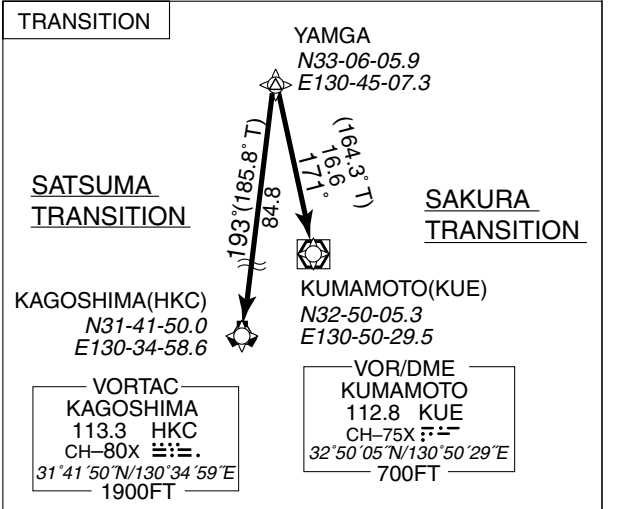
TRANSITION

YAMGA
N33-06-05.9
E130-45-07.3

(164.3° T)
16.6
171°

193°(185.8° T)
84.8

SATSUMA
TRANSITION

SAKURA
TRANSITION

KUMAMOTO(KUE)
N32-50-05.3
E130-50-29.5

KAGOSHIMA(HKC)
N31-41-50.0
E130-34-58.6

VORTAC
KAGOSHIMA
113.3 HKC
CH–80X
31°41´50″N/130°34´59″E
1900FT

VOR/DME
KUMAMOTO
112.8 KUE
CH–75X
32°50´05″N/130°50´29″E
700FT